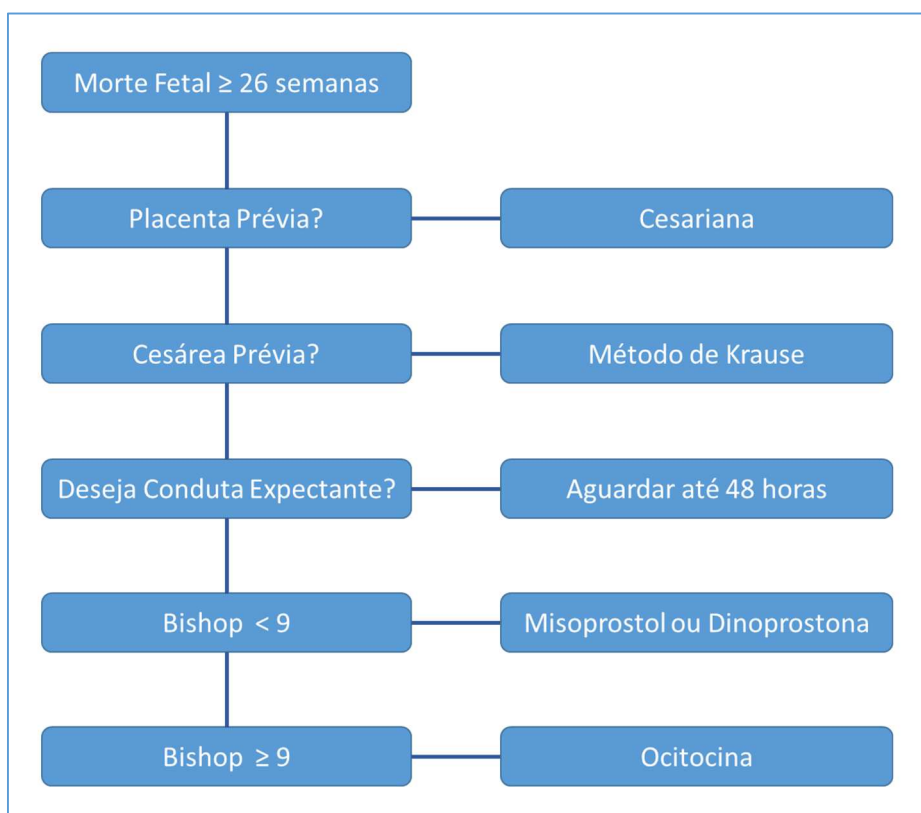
Morte Fetal ≥ 26 semanas

Placenta Prévia?

Cesariana

Cesárea Prévia?

Método de Krause

Deseja Conduta Expectante?

Aguardar até 48 horas

Bishop < 9

Misoprostol ou Dinoprostona

Bishop ≥ 9

Ocitocina